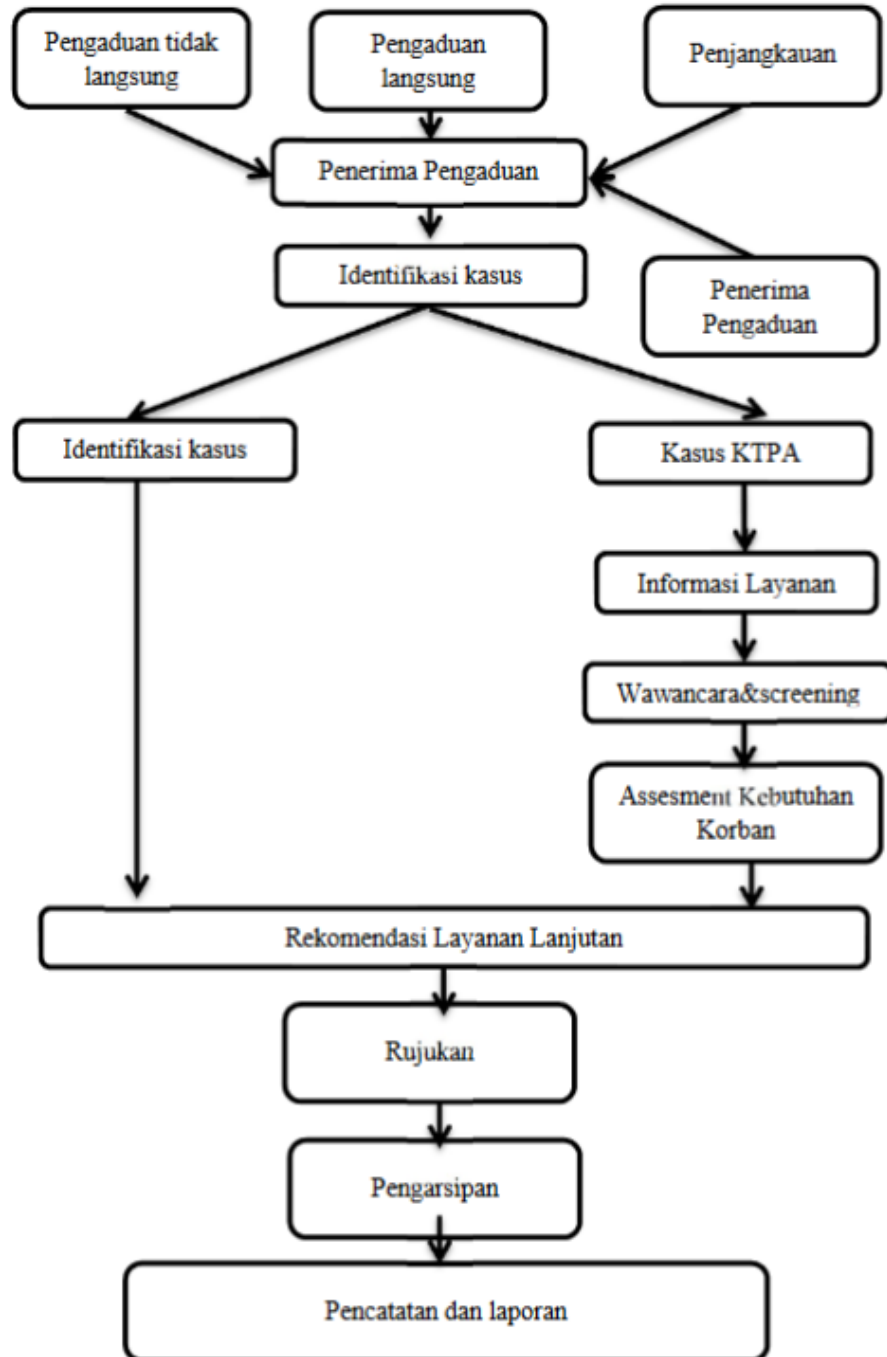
Pengaduan tidak langsung

Pengaduan langsung

Penjangkauan

Penerima Pengaduan

Identifikasi kasus

Penerima Pengaduan

Identifikasi kasus

Kasus KTPA

Informasi Layanan

Wawancara&screening

Assesment Kebutuhan Korban

Rekomendasi Layanan Lanjutan

Rujukan

Pengarsipan

Pencatatan dan laporan